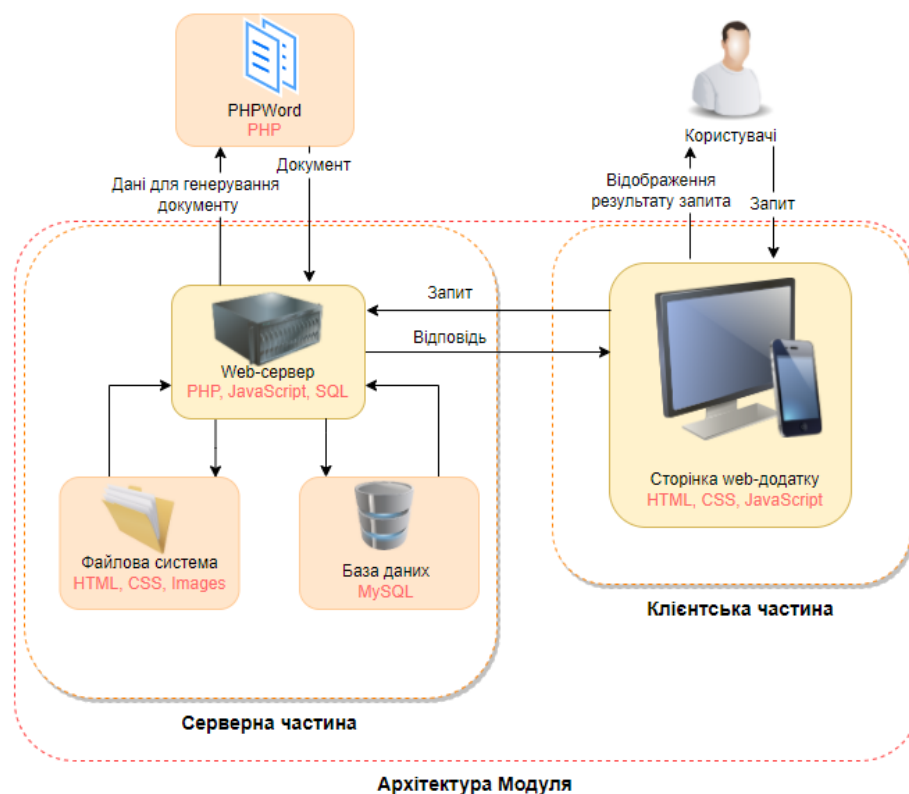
PHPWord
PHP

Дані для генерування документу

Документ

Користувачі

Відображення результату запита

Запит

Запит

Відповідь

Web-сервер
PHP, JavaScript, SQL

Сторінка web-додатку
HTML, CSS, JavaScript

Файлова система
HTML, CSS, Images

База даних
MySQL

Клієнтська частина

Серверна частина

Архітектура Модуля